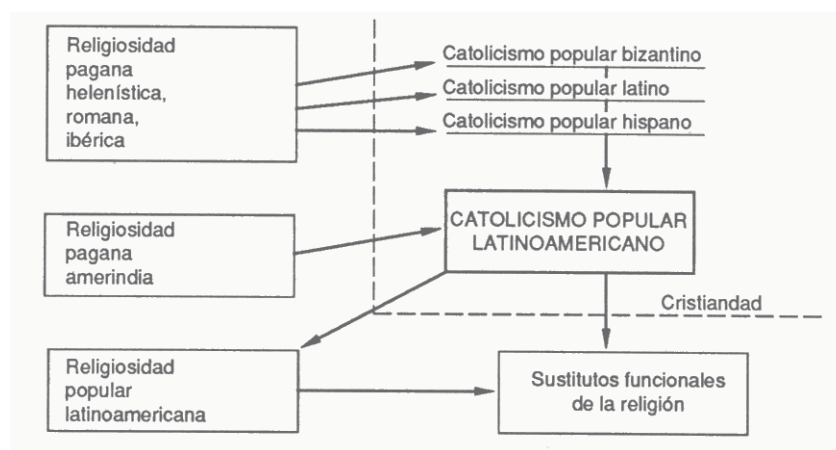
Religiosidad pagana helenística, romana, ibérica

Catolicismo popular bizantino

Catolicismo popular latino

Catolicismo popular hispano

Religiosidad pagana amerindia

CATOLICISMO POPULAR LATINOAMERICANO

Cristiandad

Religiosidad popular latinoamericana

Sustitutos funcionales de la religión